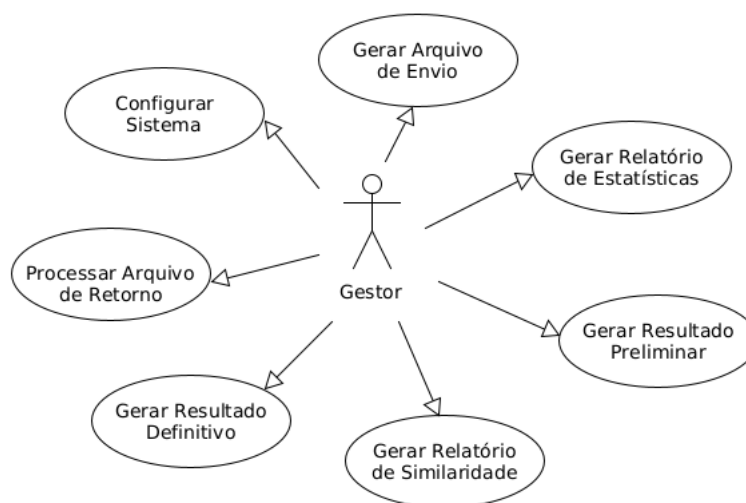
Gerar Arquivo de Envio

Configurar Sistema

Gerar Relatório de Estatísticas

Processar Arquivo de Retorno

Gestor

Gerar Resultado Preliminar

Gerar Resultado Definitivo

Gerar Relatório de Similaridade